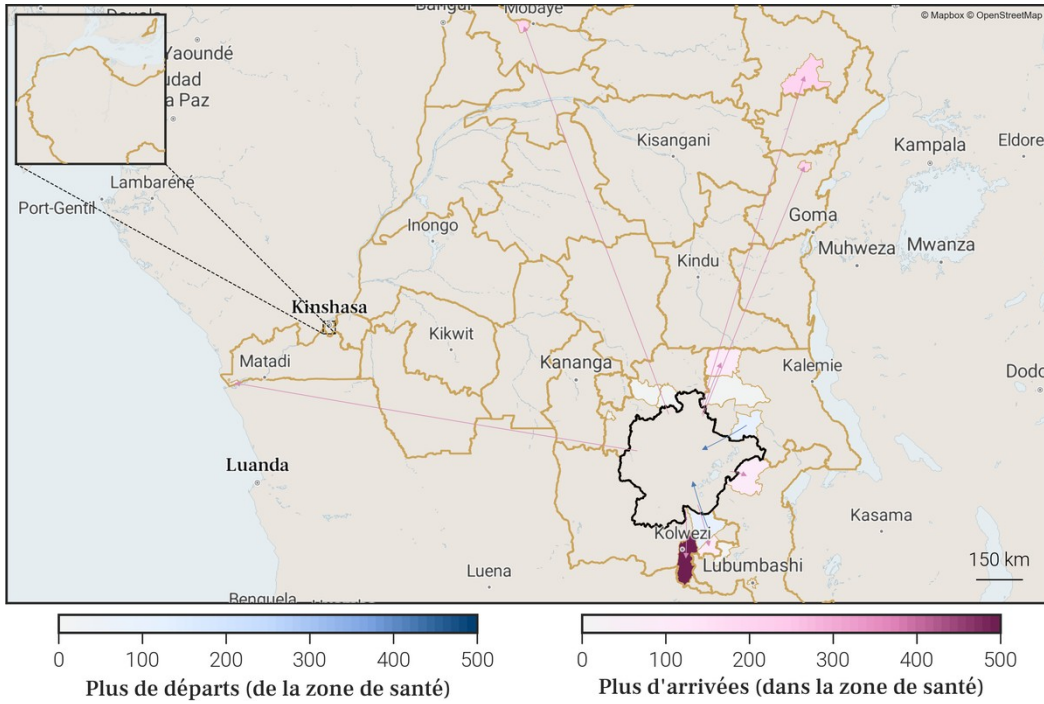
Douala
Bangui
Mobaye
© Mapbox © OpenStreetMap
Yaoundé
udad
a Paz
Kisangani
Kampala
Eldore
Lambaréné
Port-Gentil
Inongo
Goma
Muhweza
Mwanza
Kindu
Kinshasa
Kikwit
Matadi
Kananga
Kalemie
Dodo
Luanda
Kasama
Kolwezi
Lubumbashi
150 km
Luena
Benguela

0 100 200 300 400 500
Plus de départs (de la zone de santé)

0 100 200 300 400 500
Plus d'arrivées (dans la zone de santé)